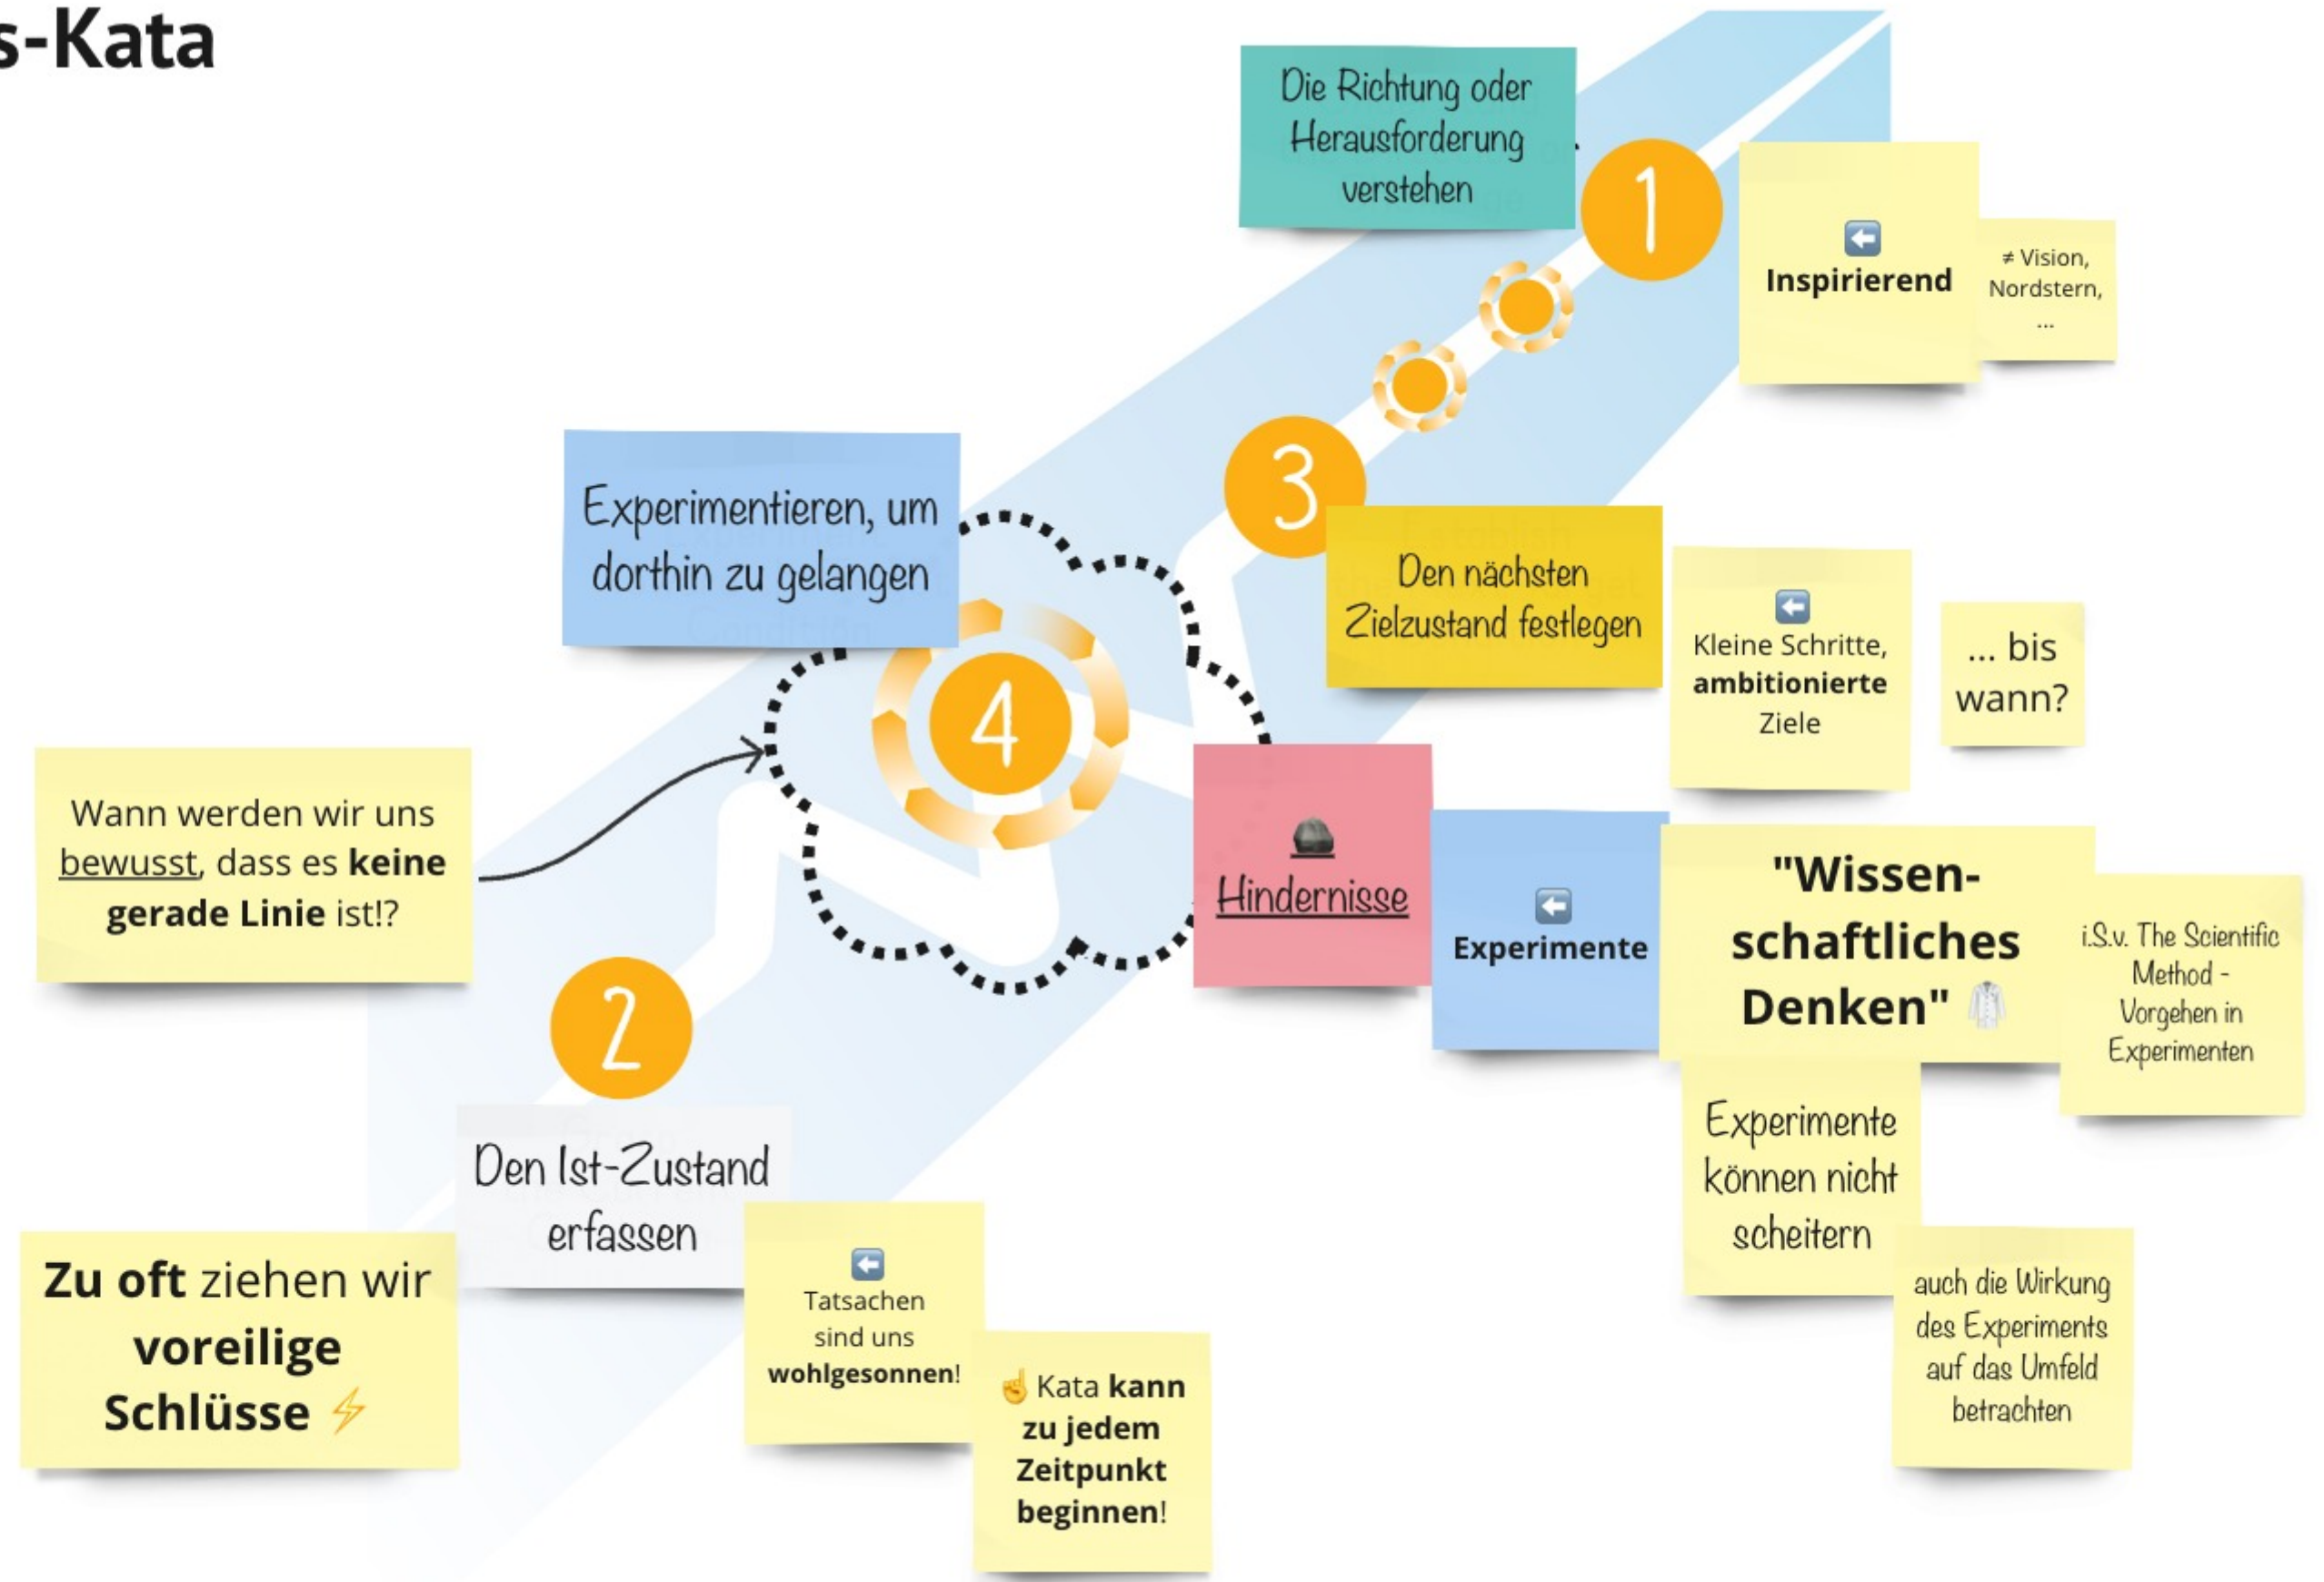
s-Kata

Die Richtung oder Herausforderung verstehen

1

Inspirierend

≠ Vision, Nordstern, ...

3

Den nächsten Zielzustand festlegen

Kleine Schritte, **ambitionierte** Ziele

... bis wann?

Experimentieren, um dorthin zu gelangen

4

Hindernisse

Experimente

"Wissenschaftliches Denken"

i.S.v. The Scientific Method - Vorgehen in Experimenten

Experimente können nicht scheitern

auch die Wirkung des Experiments auf das Umfeld betrachten

Wann werden wir uns bewusst, dass es **keine gerade Linie** ist!?

2

Den Ist-Zustand erfassen

Tatsachen sind uns **wohlgesonnen**!

Kata **kann zu jedem Zeitpunkt beginnen**!

**Zu oft** ziehen wir **voreilige Schlüsse**